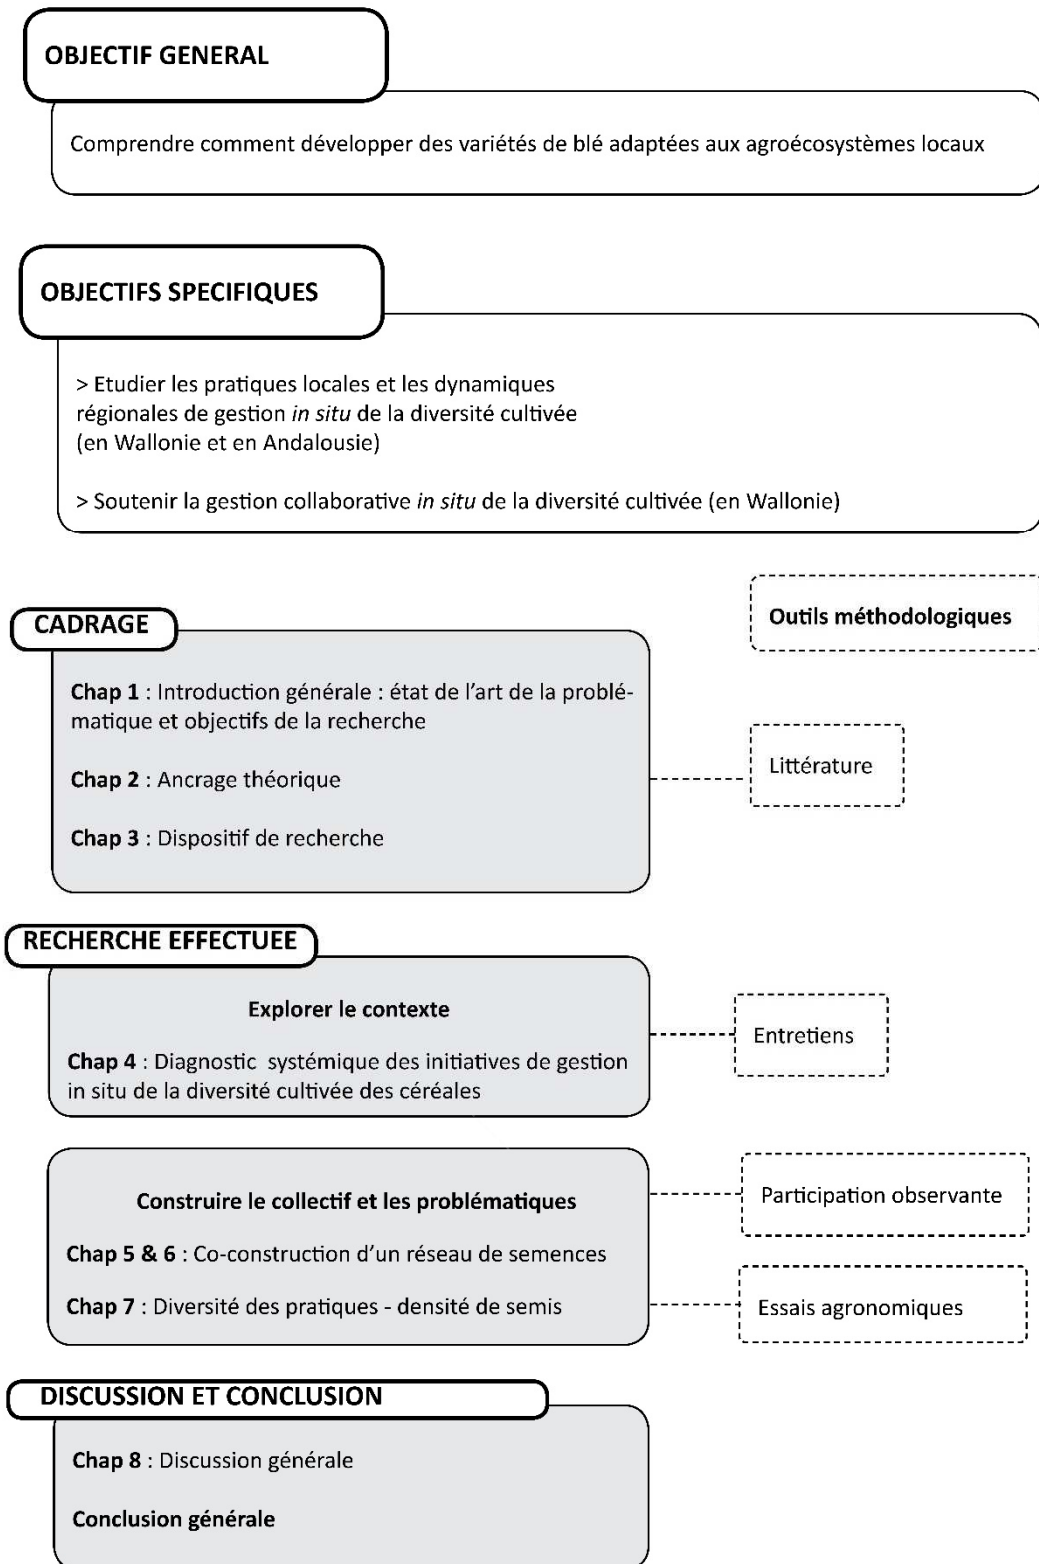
OBJECTIF GENERAL

Comprendre comment développer des variétés de blé adaptées aux agroécosystèmes locaux

OBJECTIFS SPECIFIQUES

> Etudier les pratiques locales et les dynamiques régionales de gestion in situ de la diversité cultivée (en Wallonie et en Andalousie)

> Soutenir la gestion collaborative in situ de la diversité cultivée (en Wallonie)

CADRAGE

Chap 1 : Introduction générale : état de l'art de la problématique et objectifs de la recherche

Chap 2 : Ancrage théorique

Chap 3 : Dispositif de recherche

Outils méthodologiques

Littérature

RECHERCHE EFFECTUEE

Explorer le contexte

Chap 4 : Diagnostic systémique des initiatives de gestion in situ de la diversité cultivée des céréales

Entretiens

Construire le collectif et les problématiques

Chap 5 & 6 : Co-construction d'un réseau de semences

Chap 7 : Diversité des pratiques - densité de semis

Participation observante

Essais agronomiques

DISCUSSION ET CONCLUSION

Chap 8 : Discussion générale

Conclusion générale